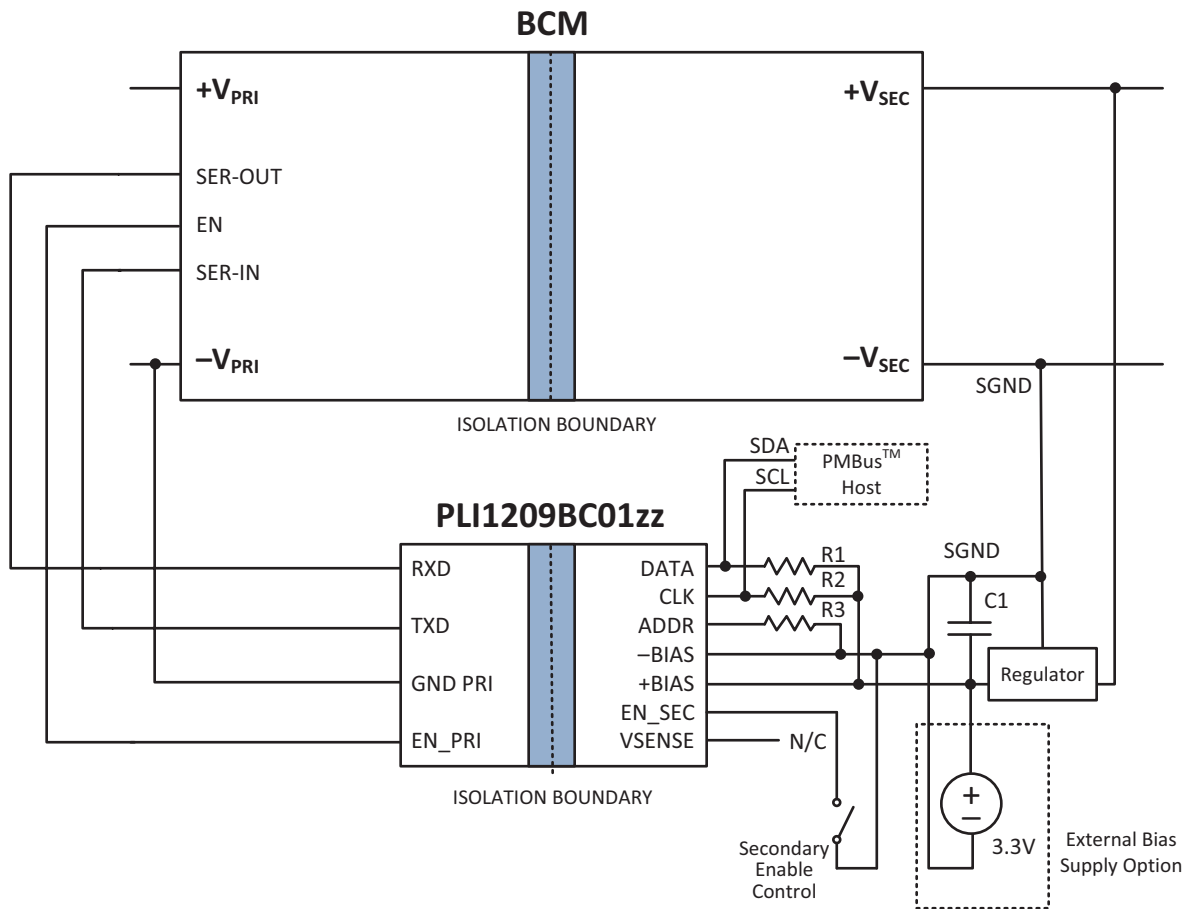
BCM

$+V_{PRI}$

SER-OUT

EN

SER-IN

$-V_{PRI}$

$+V_{SEC}$

$-V_{SEC}$

SGND

ISOLATION BOUNDARY

SDA

SCL

PMBus$^{TM}$ Host

PLI1209BC01zz

RXD

TXD

GND PRI

EN_PRI

DATA

CLK

ADDR

–BIAS

+BIAS

EN_SEC

VSENSE

R1

R2

R3

N/C

SGND

C1

Regulator

ISOLATION BOUNDARY

Secondary Enable Control

+

−

3.3V

External Bias Supply Option